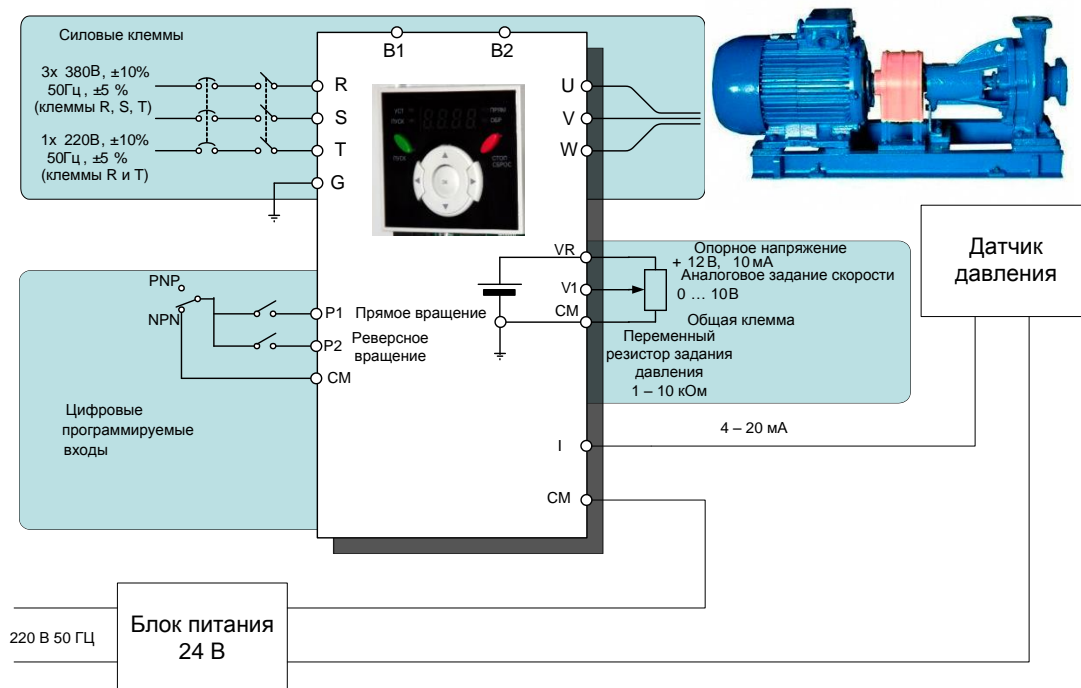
Силовые клеммы

3х 380В, ±10% 50Гц, ±5 % (клеммы R, S, T)

1х 220В, ±10% 50Гц, ±5 % (клеммы R и T)

B1 B2

R
S
T
G

U
V
W

УСТ ПУСК ПРЯМ ОБР

ПУСК СТОП СБРОС

VR
V1
CM

Опорное напряжение + 12 В, 10 мА

Аналоговое задание скорости 0 … 10В

Общая клемма

Переменный резистор задания давления 1 – 10 кОм

Датчик давления

PNP
NPN

P1 Прямое вращение
P2 Реверсное вращение
CM

Цифровые программируемые входы

I
4 – 20 мА

CM

220 В 50 ГЦ

Блок питания 24 В